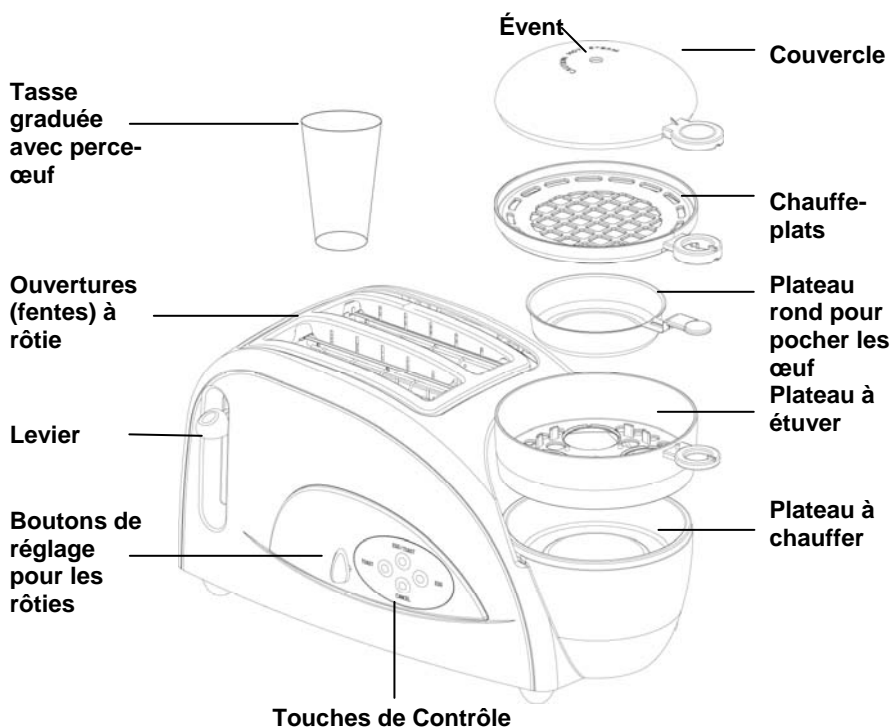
Évent

Couvercle

Tasse graduée avec perce-œuf

Chauffe-plats

Ouvertures (fentes) à rôtie

Plateau rond pour pocher les œuf

Plateau à étuver

Levier

Boutons de réglage pour les rôties

Plateau à chauffer

TOAST

EGG/TOAST

EGG

CANCEL

Touches de Contrôle